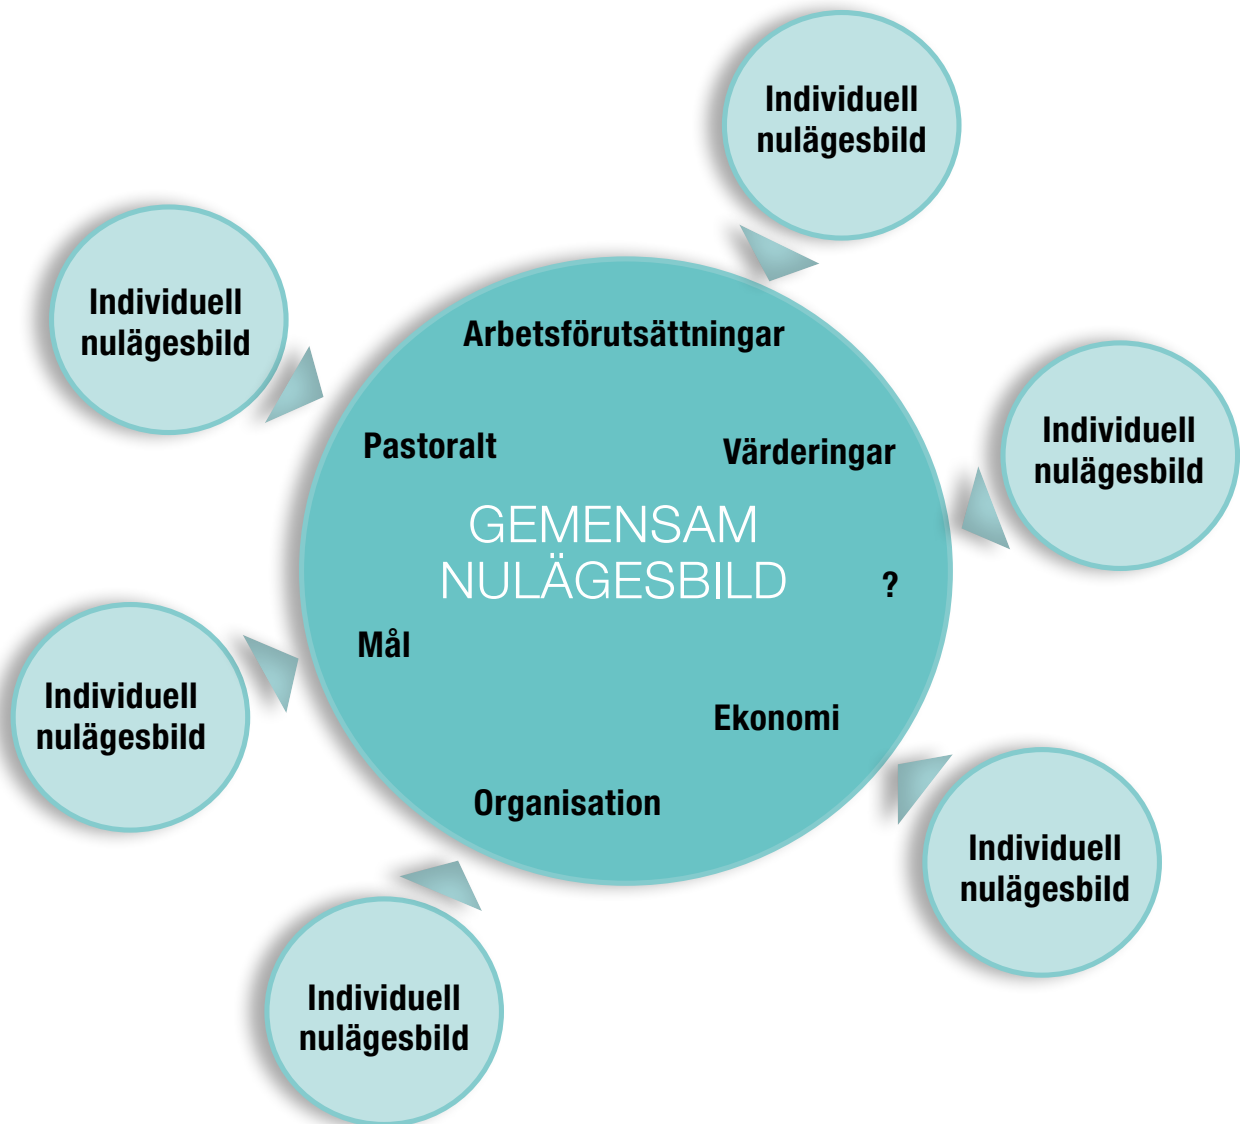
Individuell nulägesbild

Individuell nulägesbild

Arbetsförutsättningar

Individuell nulägesbild

Pastoralt

Värderingar

GEMENSAM NULÄGESBILD

?

Individuell nulägesbild

Mål

Ekonomi

Organisation

Individuell nulägesbild

Individuell nulägesbild